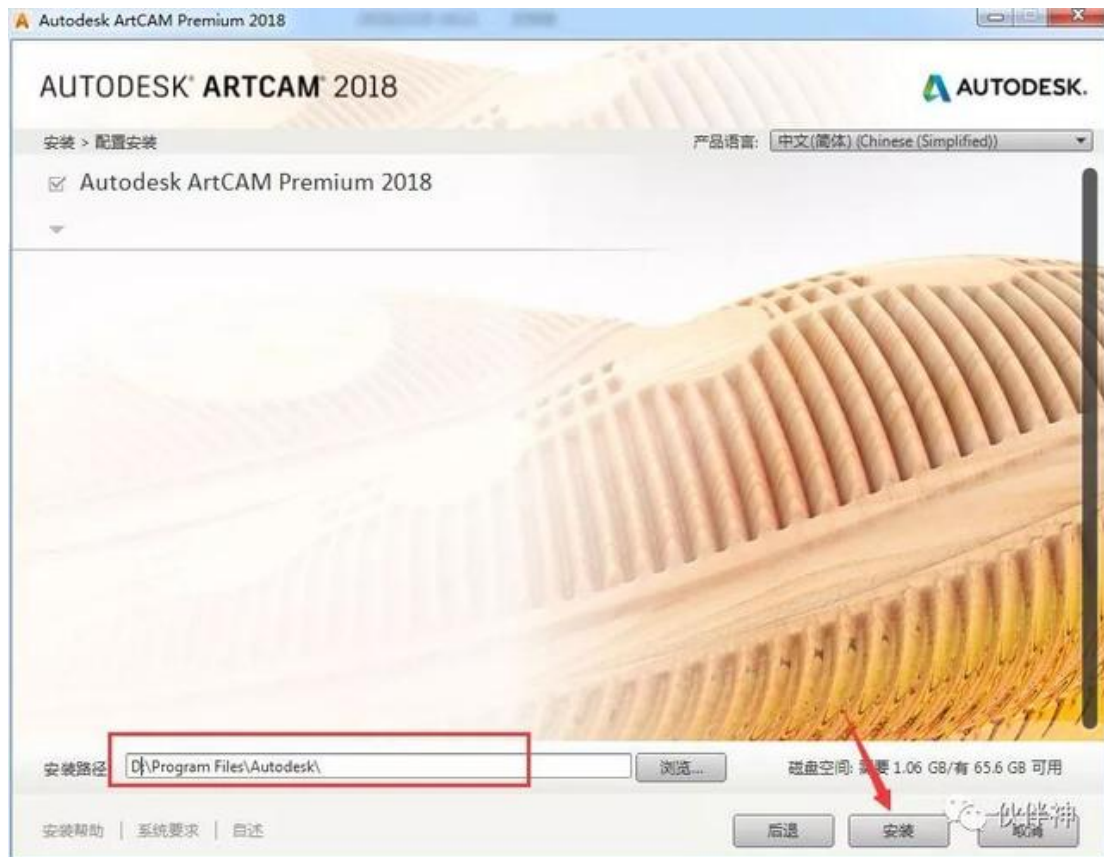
Autodesk ArtCAM Premium 2018

AUTODESK® ARTCAM® 2018

AUTODESK.

安装 > 配置安装

产品语言: 中文(简体) (Chinese (Simplified))

Autodesk ArtCAM Premium 2018

安装路径: D:\Program Files\Autodesk\

浏览...

磁盘空间: 需要 1.06 GB/有 65.6 GB 可用

安装帮助 | 系统要求 | 自述

后退

安装

取消

伙伴神